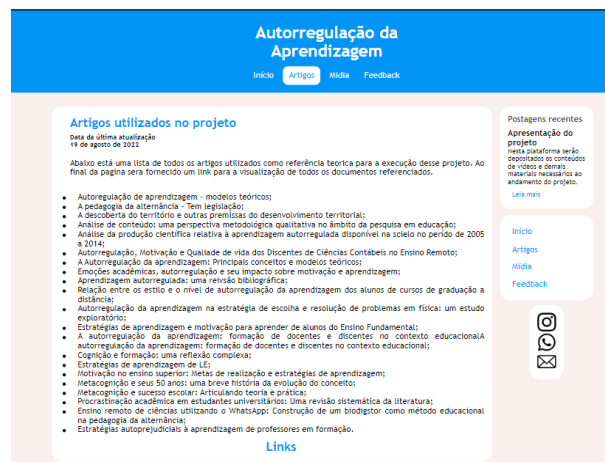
Autorregulação da Aprendizagem

Início Artigos Mídia Feedback

Artigos utilizados no projeto

Data da última atualização
19 de agosto de 2022

Abaixo está uma lista de todos os artigos utilizados como referência teórica para a execução desse projeto. Ao final da página será fornecido um link para a visualização de todos os documentos referenciados.

- Autorregulação de aprendizagem - modelos teóricos;
- A pedagogia da alternância - Tem legislação;
- A descoberta do território e outras premissas do desenvolvimento territorial;
- Análise de conteúdo: uma perspectiva metodológica qualitativa no âmbito da pesquisa em educação;
- Análise da produção científica relativa à aprendizagem autorregulada disponível na scielo no período de 2005 a 2014;
- Autorregulação, Motivação e Qualidade de vida dos Discentes de Ciências Contábeis no Ensino Remoto;
- A Autorregulação da aprendizagem: Principais conceitos e modelos teóricos;
- Emoções acadêmicas, autorregulação e seu impacto sobre motivação e aprendizagem;
- Aprendizagem autorregulada: uma revisão bibliográfica;
- Relação entre o estilo e o nível de autorregulação da aprendizagem dos alunos de cursos de graduação a distância;
- Autorregulação da aprendizagem na estratégia de escolha e resolução de problemas em física: um estudo exploratório;
- Estratégias de aprendizagem e motivação para aprender de alunos do Ensino Fundamental;
- A autorregulação da aprendizagem: formação de docentes e discentes no contexto educacionalA autorregulação da aprendizagem: formação de docentes e discentes no contexto educacional;
- Cognição e formação: uma reflexão complexa;
- Estratégias de aprendizagem de LE;
- Motivação no ensino superior: Metas de realização e estratégias de aprendizagem;
- Metacognição e seus 50 anos: uma breve história da evolução do conceito;
- Metacognição e sucesso escolar: Articulando teoria e prática;
- Procrastinação acadêmica em estudantes universitários: Uma revisão sistemática da literatura;
- Ensino remoto de ciências utilizando o WhatsApp: Construção de um biodigstor como método educacional na pedagogia da alternância;
- Estratégias autoprejudiciais à aprendizagem de professores em formação.

Links

Postagens recentes

Apresentação do projeto
Nesta plataforma serão depositados os conteúdos de vídeos e demais materiais necessários ao andamento do projeto.

Leia mais

Início
Artigos
Mídia
Feedback